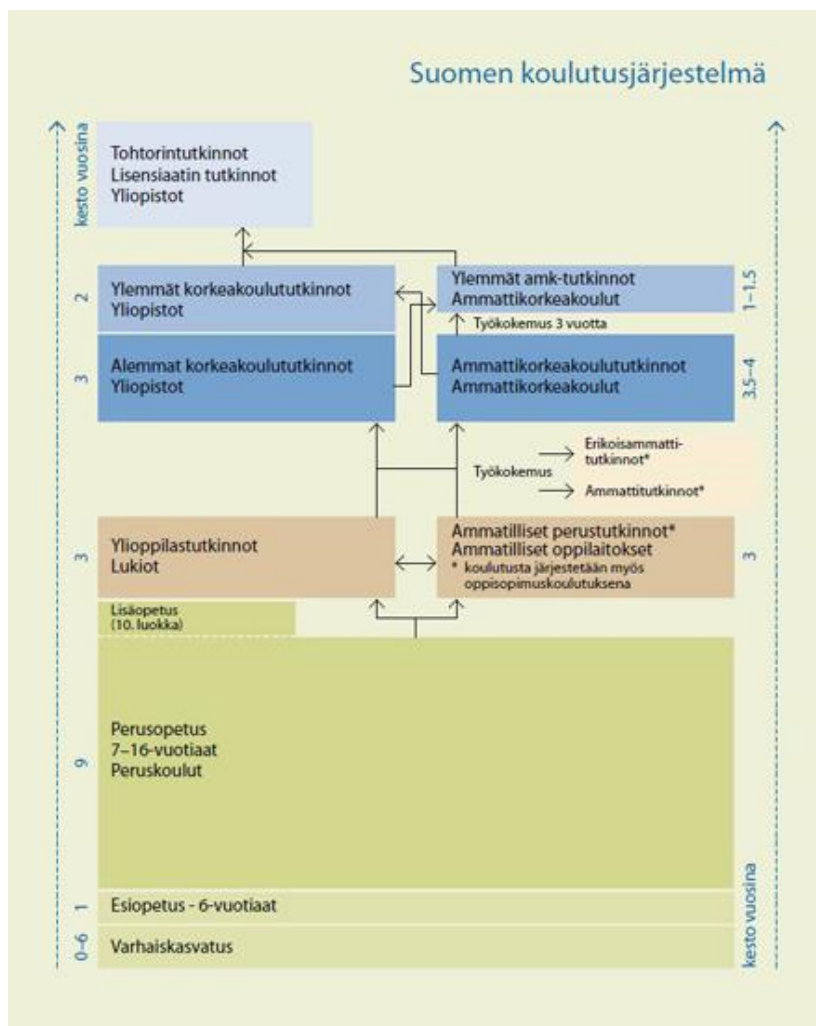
Suomen koulutusjärjestelmä

kesto vuosina

Tohtorintutkinnot
Lisensiaatin tutkinnot
Yliopistot

2
Ylemmät korkeakoulututkinnot
Yliopistot

Ylemmät amk-tutkinnot
Ammattikorkeakoulut
1–1,5

Työkokemus 3 vuotta

3
Alemmat korkeakoulututkinnot
Yliopistot

Ammattikorkeakoulututkinnot
Ammattikorkeakoulut
3,5–4

Työkokemus
Erikoisammattitutkinnot*
Ammattitutkinnot*

3
Ylioppilastutkinnot
Lukiot

Ammatilliset perustutkinnot*
Ammatilliset oppilaitokset
* koulutusta järjestetään myös oppisopimuskoulutuksena
3

Lisäopetus
(10. luokka)

9
Perusopetus
7–16-vuotiaat
Peruskoulut

1
Esiopetus - 6-vuotiaat

0–6
Varhaiskasvatus

kesto vuosina